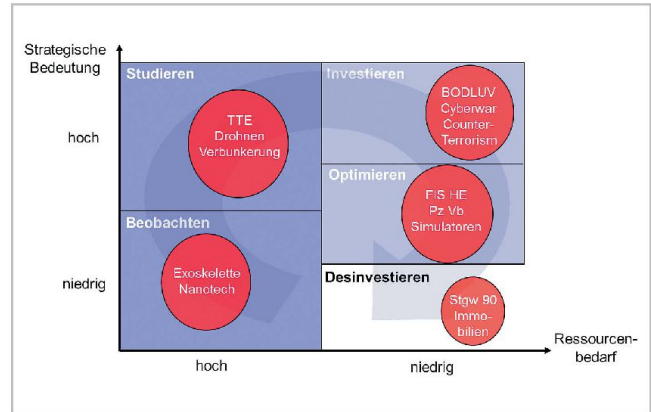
Strategische Bedeutung

hoch

niedrig

Studieren

TTE
Drohnen
Verbunkerung

Investieren

BODLUV
Cyberwar
Counter-Terrorism

Optimieren

FIS HE
Pz Vb
Simulatoren

Beobachten

Exoskelette
Nanotech

Desinvestieren

Stgw 90
Immobilien

hoch

niedrig

Ressourcenbedarf